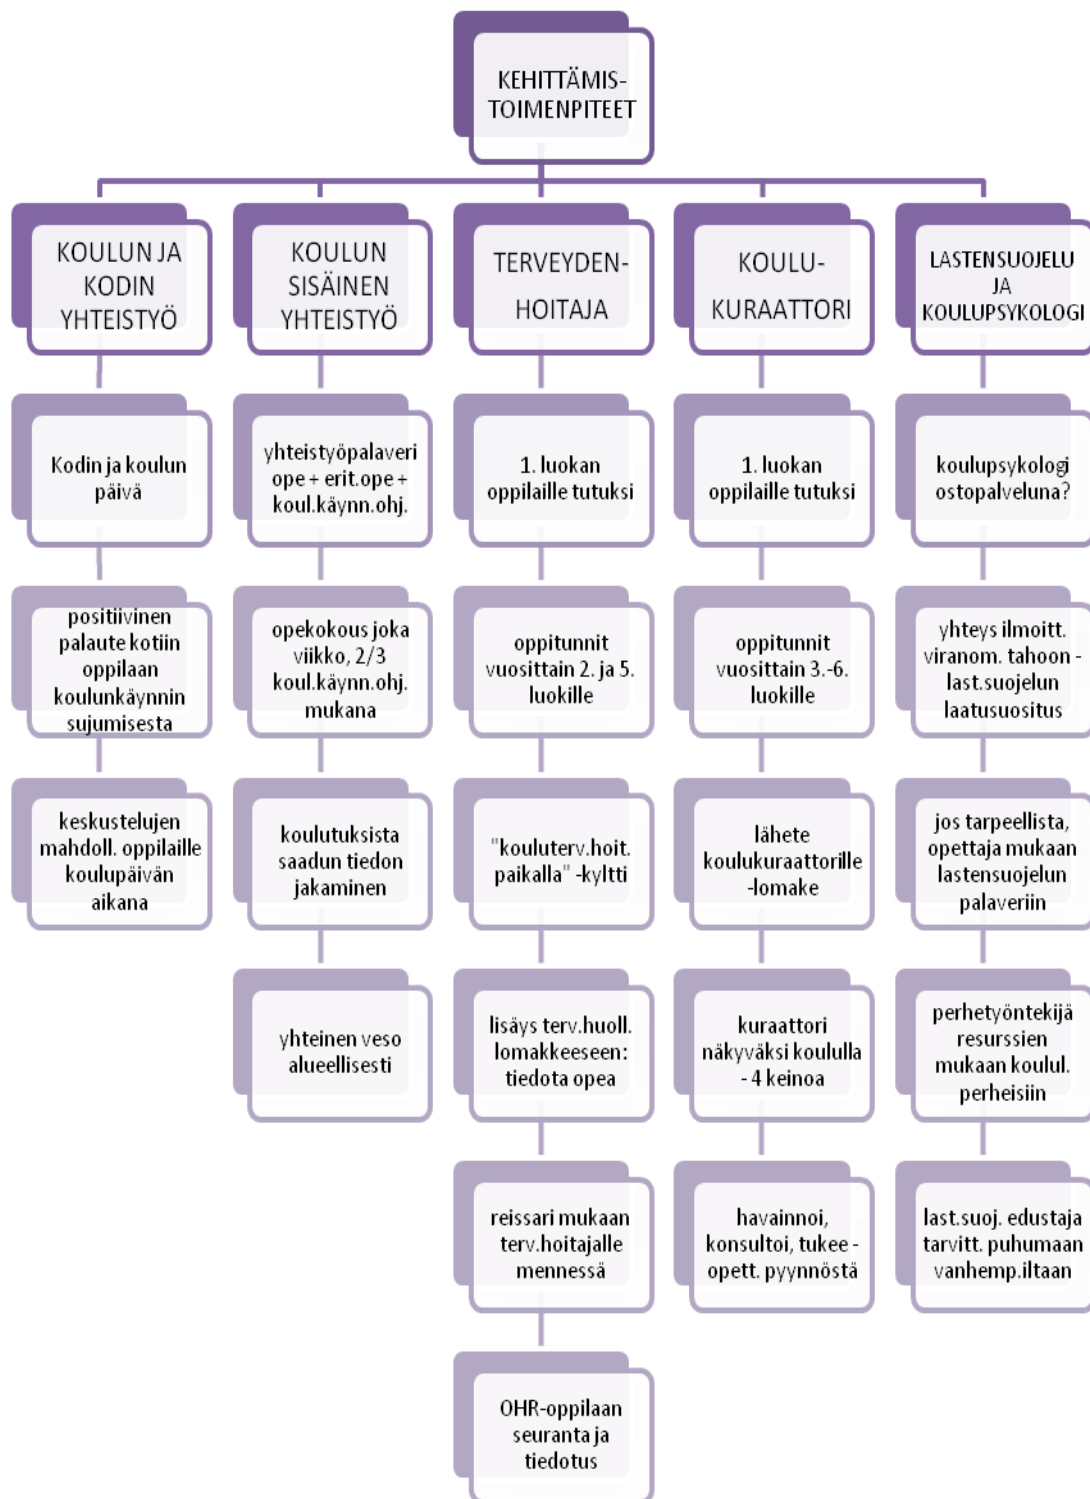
KEHITTÄMIS-TOIMENPITEET

KOULUN JA KODIN YHTEISTYÖ

Kodin ja koulun päivä

positiivinen palaute kotiin oppilaan koulunkäynnin sujumisesta

keskustelujen mahdoll. oppilaille koulupäivän aikana

KOULUN SISÄINEN YHTEISTYÖ

yhteistyöpalaveri ope + erit.ope + koul.käynn.ohj.

opekokous joka viikko, 2/3 koul.käynn.ohj. mukana

koulutuksista saadun tiedon jakaminen

yhteinen veso alueellisesti

TERVEYDEN-HOITAJA

1. luokan oppilaille tutuksi

oppitunnit vuosittain 2. ja 5. luokille

"kouluterv.hoit. paikalla" -kyltti

lisäys terv.huoll. lomakkeeseen: tiedota opea

reissari mukaan terv.hoitajalle mennessä

OHR-oppilaan seuranta ja tiedotus

KOULU-KURAATTORI

1. luokan oppilaille tutuksi

oppitunnit vuosittain 3.-6. luokille

lähete koulukuraattorille -lomake

kuraattori näkyväksi koululla - 4 keinoa

havainnoi, konsultoi, tukee - opett. pyynnöstä

LASTENSUOJELU JA KOULUPSYKOLOGI

koulupsykologi ostopalveluna?

yhteys ilmoitt. viranom. tahoon - last.suojelun laatusuositus

jos tarpeellista, opettaja mukaan lastensuojelun palaveriin

perhetyöntekijä resurssien mukaan koulul. perheisiin

last.suoj. edustaja tarvitt. puhumaan vanhemp.iltaan